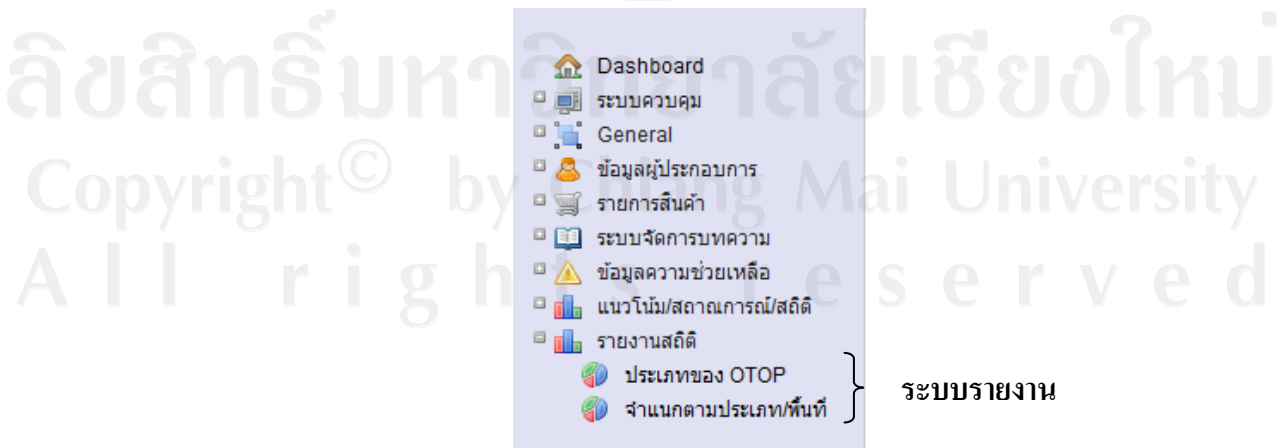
ลิขสิทธิ์มหาวิทยาลัยเชียงใหม่
Copyright© by Chiang Mai University
All rights reserved

Dashboard
ระบบควบคุม
General
ข้อมูลผู้ประกอบการ
รายการสินค้า
ระบบจัดการบทความ
ข้อมูลความช่วยเหลือ
แนวโน้ม/สถานการณ์/สถิติ
รายงานสถิติ
ประเภทของ OTOP
จำแนกตามประเภท/พื้นที่

ระบบรายงาน